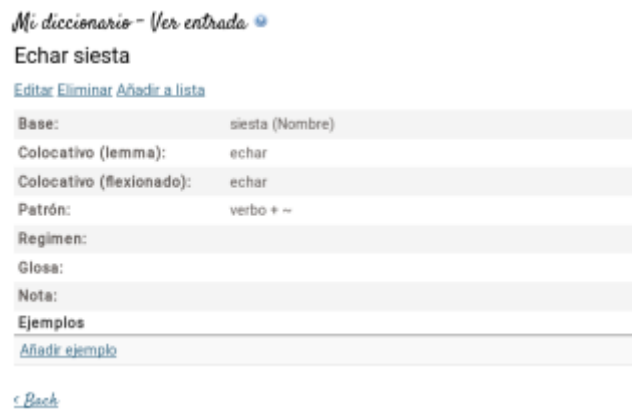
Mi diccionario - Ver entrada

Echar siesta

Editar Eliminar Añadir a lista

| | |
|---|---|
| Base: | siesta (Nombre) |
| Colocativo (lemma): | echar |
| Colocativo (flexionado): | echar |
| Patrón: | verbo + ~ |
| Regimen: | |
| Glosa: | |
| Nota: | |

Ejemplos

Añadir ejemplo

< Back